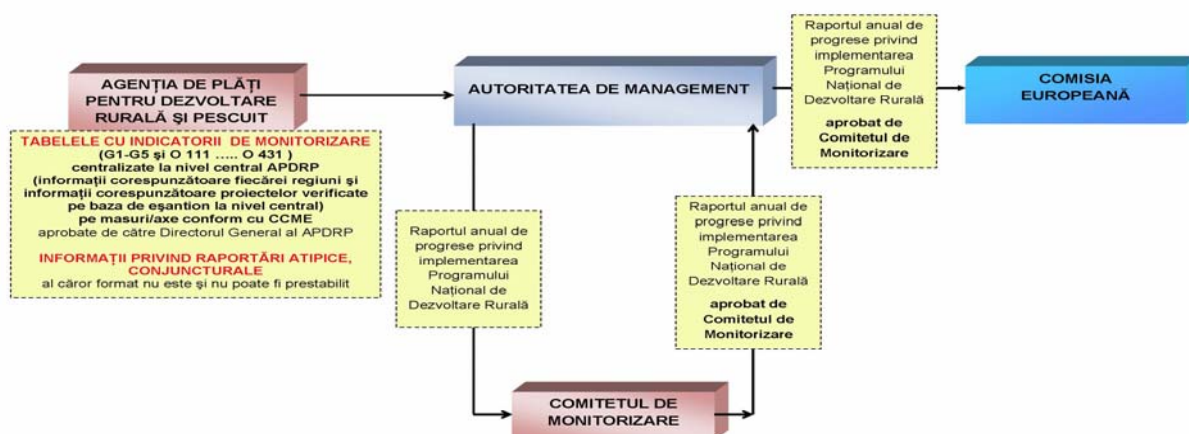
AGENȚIA DE PLĂȚI PENTRU DEZVOLTARE RURALĂ ȘI PESCUIT

TABELELE CU INDICATORII DE MONITORIZARE
(G1-G5 și O 111 ….. O 431 )
centralizate la nivel central APDRP
(informații corespunzătoare fiecărei regiuni și informații corespunzătoare proiectelor verificate pe baza de eșantion la nivel central)
pe masuri/axe conform cu CCME
aprobate de către Directorul General al APDRP

INFORMAȚII PRIVIND RAPORTĂRI ATIPICE, CONJUNCTURALE
al căror format nu este și nu poate fi prestabilit

AUTORITATEA DE MANAGEMENT

Raportul anual de progrese privind implementarea Programului Național de Dezvoltare Rurală

aprobat de Comitetul de Monitorizare

COMISIA EUROPEANĂ

Raportul anual de progrese privind implementarea Programului Național de Dezvoltare Rurală

Raportul anual de progrese privind implementarea Programului Național de Dezvoltare Rurală

aprobat de Comitetul de Monitorizare

COMITETUL DE MONITORIZARE